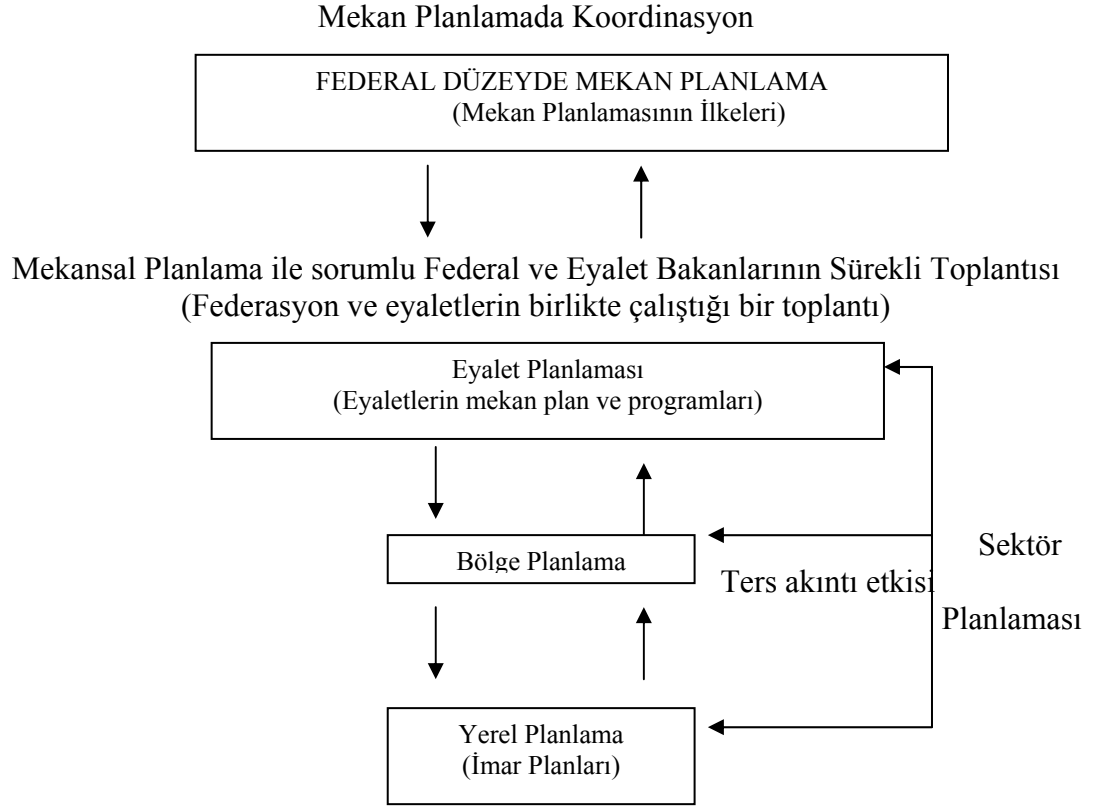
Mekan Planlamada Koordinasyon

FEDERAL DÜZEYDE MEKAN PLANLAMA
(Mekan Planlamasının İlkeleri)

Mekansal Planlama ile sorumlu Federal ve Eyalet Bakanlarının Sürekli Toplantısı
(Federasyon ve eyaletlerin birlikte çalıştığı bir toplantı)

Eyalet Planlaması
(Eyaletlerin mekan plan ve programları)

Bölge Planlama

Sektör

Ters akıntı etkisi

Planlaması

Yerel Planlama
(İmar Planları)